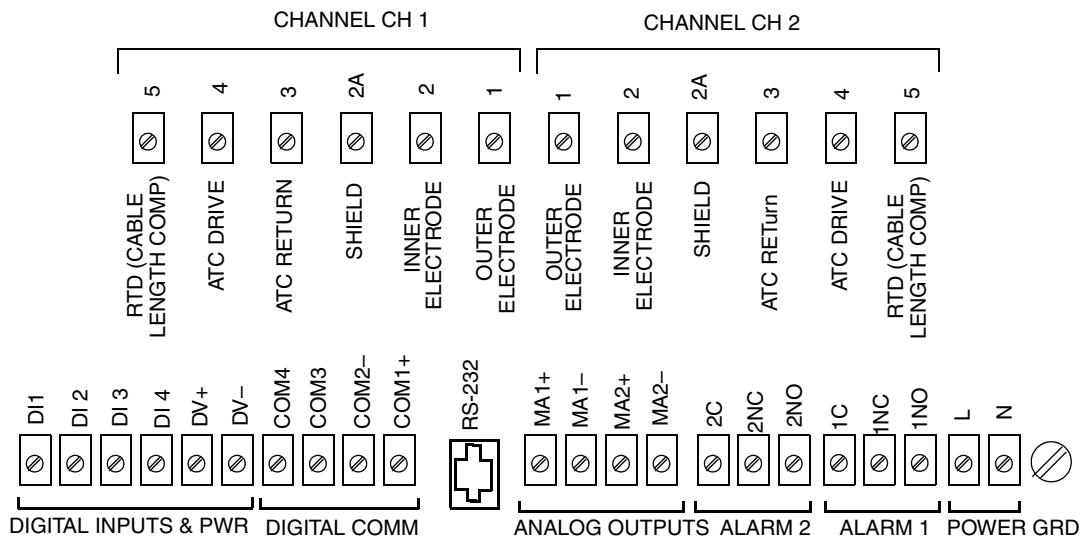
CHANNEL CH 1

CHANNEL CH 2

5 RTD (CABLE LENGTH COMP)
4 ATC DRIVE
3 ATC RETURN
2A SHIELD
2 INNER ELECTRODE
1 OUTER ELECTRODE

1 OUTER ELECTRODE
2 INNER ELECTRODE
2A SHIELD
3 ATC RETurn
4 ATC DRIVE
5 RTD (CABLE LENGTH COMP)

DI1
DI 2
DI 3
DI 4
DV+
DV–
COM4
COM3
COM2–
COM1+
RS-232
MA1+
MA1–
MA2+
MA2–
2C
2NC
2NO
1C
1NC
1NO
L
N

DIGITAL INPUTS & PWR
DIGITAL COMM
ANALOG OUTPUTS
ALARM 2
ALARM 1
POWER GRD